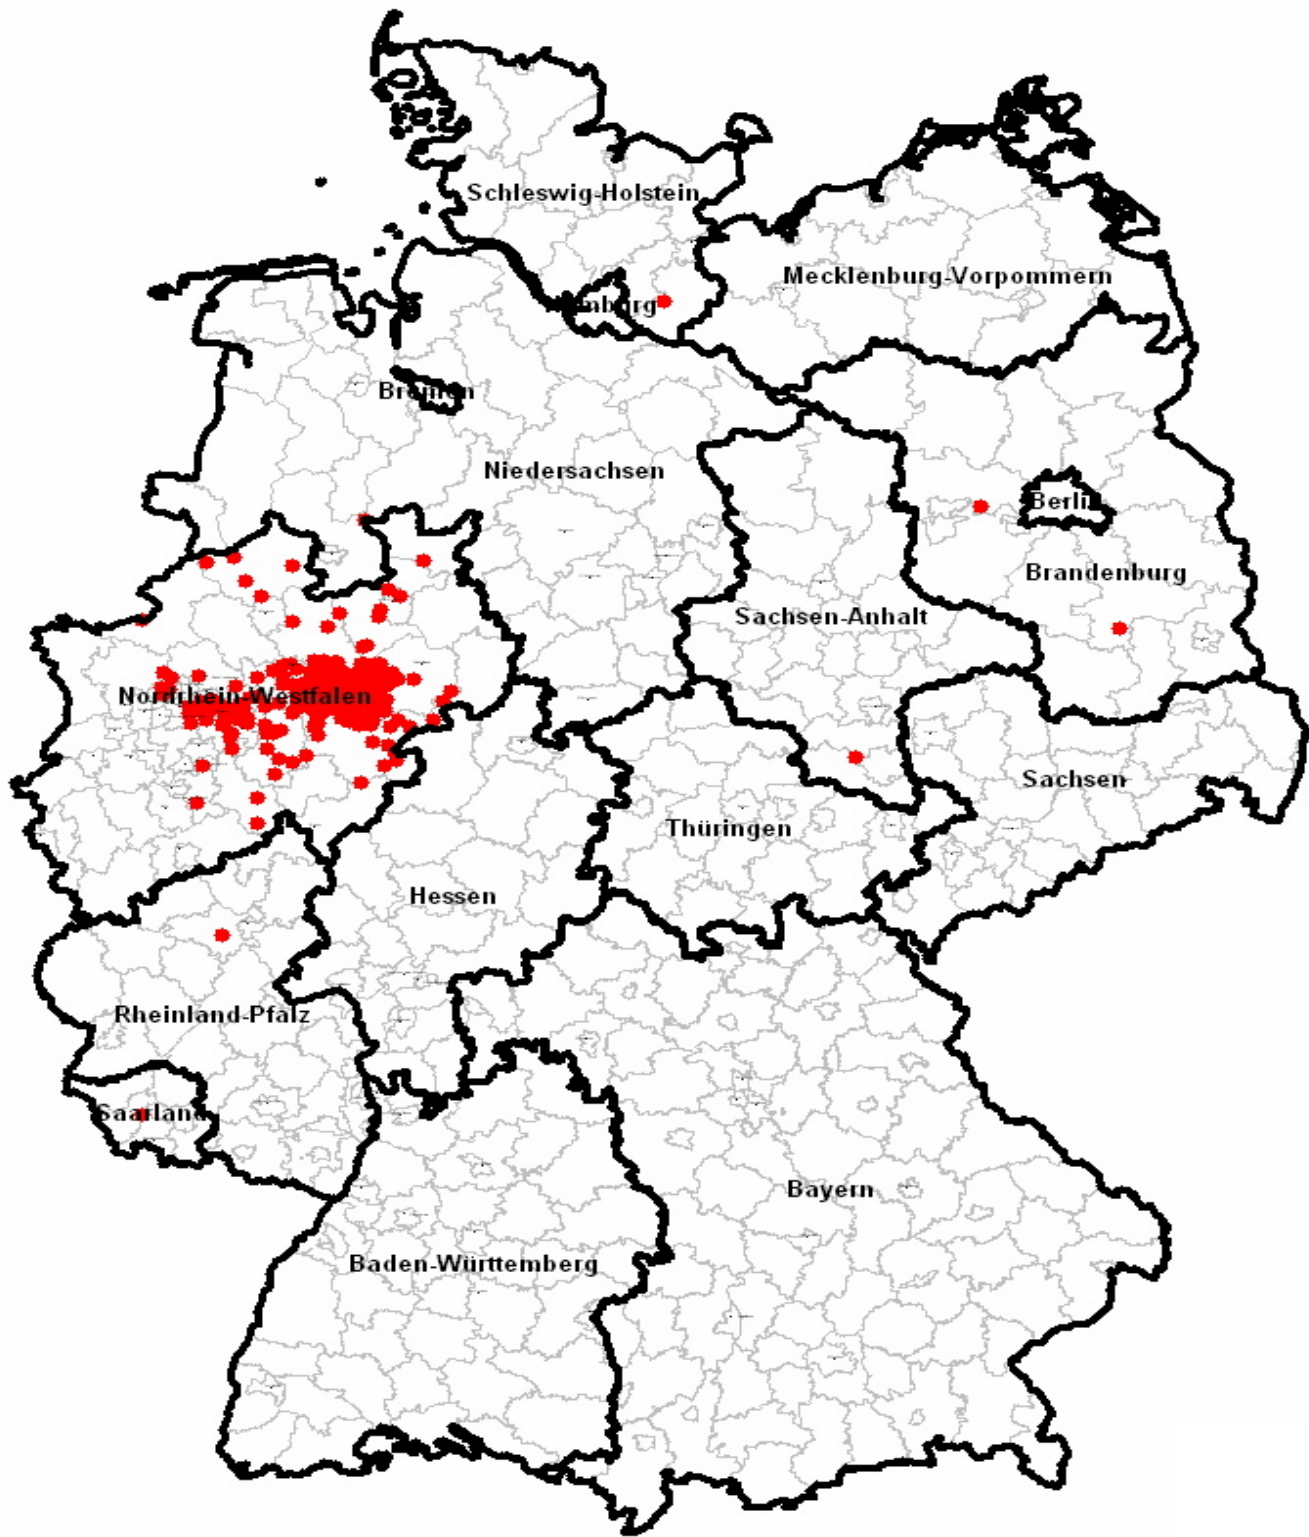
Schleswig-Holstein

Mecklenburg-Vorpommern

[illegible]burg

Br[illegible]n

Niedersachsen

Berli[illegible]

Brandenburg

Sachsen-Anhalt

Nordrhein-Westfalen

Sachsen

Thüringen

Hessen

Rheinland-Pfalz

Saarland

Bayern

Baden-Württemberg